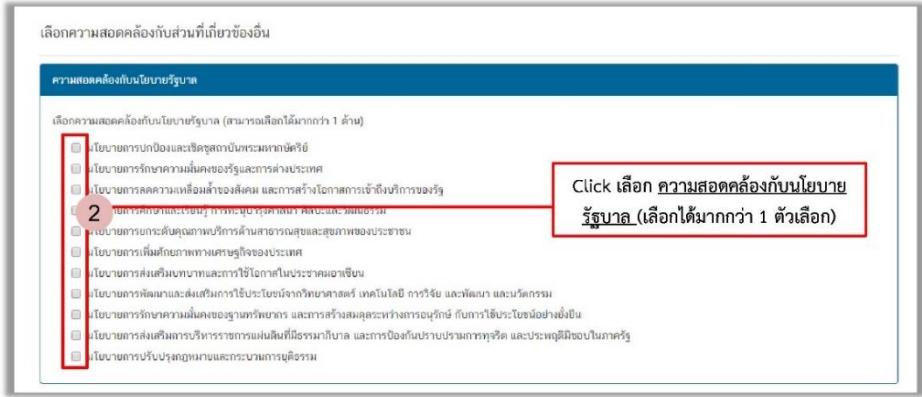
เลือกความสอดคล้องกับส่วนที่เกี่ยวข้องอื่น

ความสอดคล้องกับนโยบายรัฐบาล

เลือกความสอดคล้องกับนโยบายรัฐบาล (สามารถเลือกได้มากกว่า 1 ด้าน)

นโยบายการปกป้องและเชิดชูสถาบันพระมหากษัตริย์
นโยบายการรักษาความมั่นคงของรัฐและการต่างประเทศ
นโยบายการลดความเหลื่อมล้ำของสังคม และการสร้างโอกาสการเข้าถึงบริการของรัฐ
นโยบายการศึกษาและเรียนรู้ การทะนุบำรุงศาสนา ศิลปะและวัฒนธรรม
นโยบายการยกระดับคุณภาพบริการด้านสาธารณสุขและสุขภาพของประชาชน
นโยบายการเพิ่มศักยภาพทางเศรษฐกิจของประเทศ
นโยบายการส่งเสริมบทบาทและการใช้โอกาสในประชาคมอาเซียน
นโยบายการพัฒนาและส่งเสริมการใช้ประโยชน์จากวิทยาศาสตร์ เทคโนโลยี การวิจัย และพัฒนา และนวัตกรรม
นโยบายการรักษาความมั่นคงของฐานทรัพยากร และการสร้างสมดุลระหว่างการอนุรักษ์ กับการใช้ประโยชน์อย่างยั่งยืน
นโยบายการส่งเสริมการบริหารราชการแผ่นดินที่มีธรรมาภิบาล และการป้องกันปราบปรามการทุจริต และประพฤติมิชอบในภาครัฐ
นโยบายการปรับปรุงกฎหมายและกระบวนการยุติธรรม

2

Click เลือก ความสอดคล้องกับนโยบายรัฐบาล (เลือกได้มากกว่า 1 ตัวเลือก)